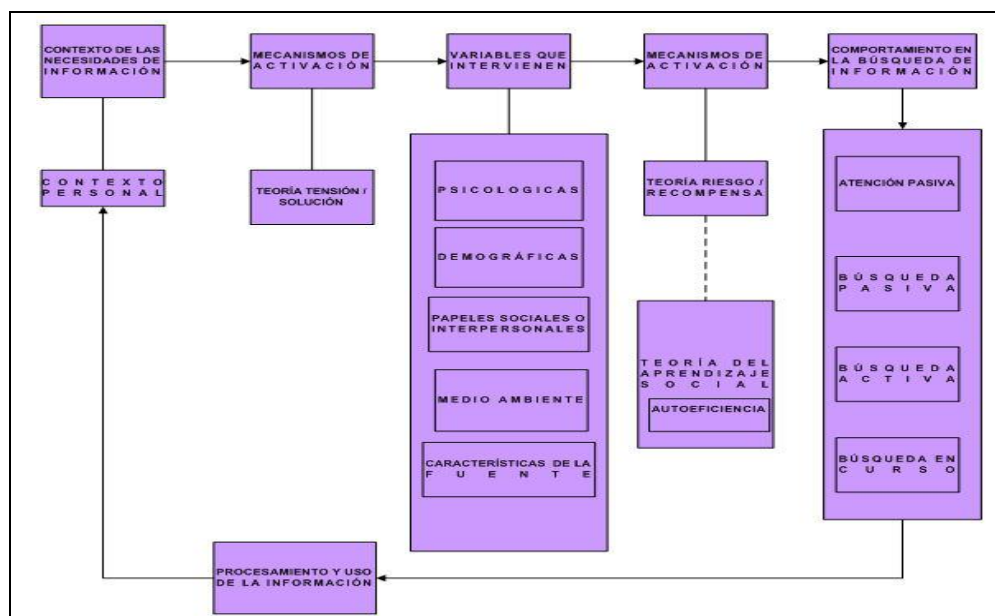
CONTEXTO DE LAS NECESIDADES DE INFORMACIÓN

MECANISMOS DE ACTIVACIÓN

VARIABLES QUE INTERVIENEN

MECANISMOS DE ACTIVACIÓN

COMPORTAMIENTO EN LA BÚSQUEDA DE INFORMACIÓN

CONTEXTO PERSONAL

TEORÍA TENSIÓN / SOLUCIÓN

PSICOLOGICAS

DEMOGRÁFICAS

PAPELES SOCIALES O INTERPERSONALES

MEDIO AMBIENTE

CARACTERÍSTICAS DE LA FUENTE

TEORÍA RIESGO / RECOMPENSA

TEORÍA DEL APRENDIZAJE SOCIAL

AUTOEFICIENCIA

ATENCIÓN PASIVA

BÚSQUEDA PASIVA

BÚSQUEDA ACTIVA

BÚSQUEDA EN CURSO

PROCESAMIENTO Y USO DE LA INFORMACIÓN